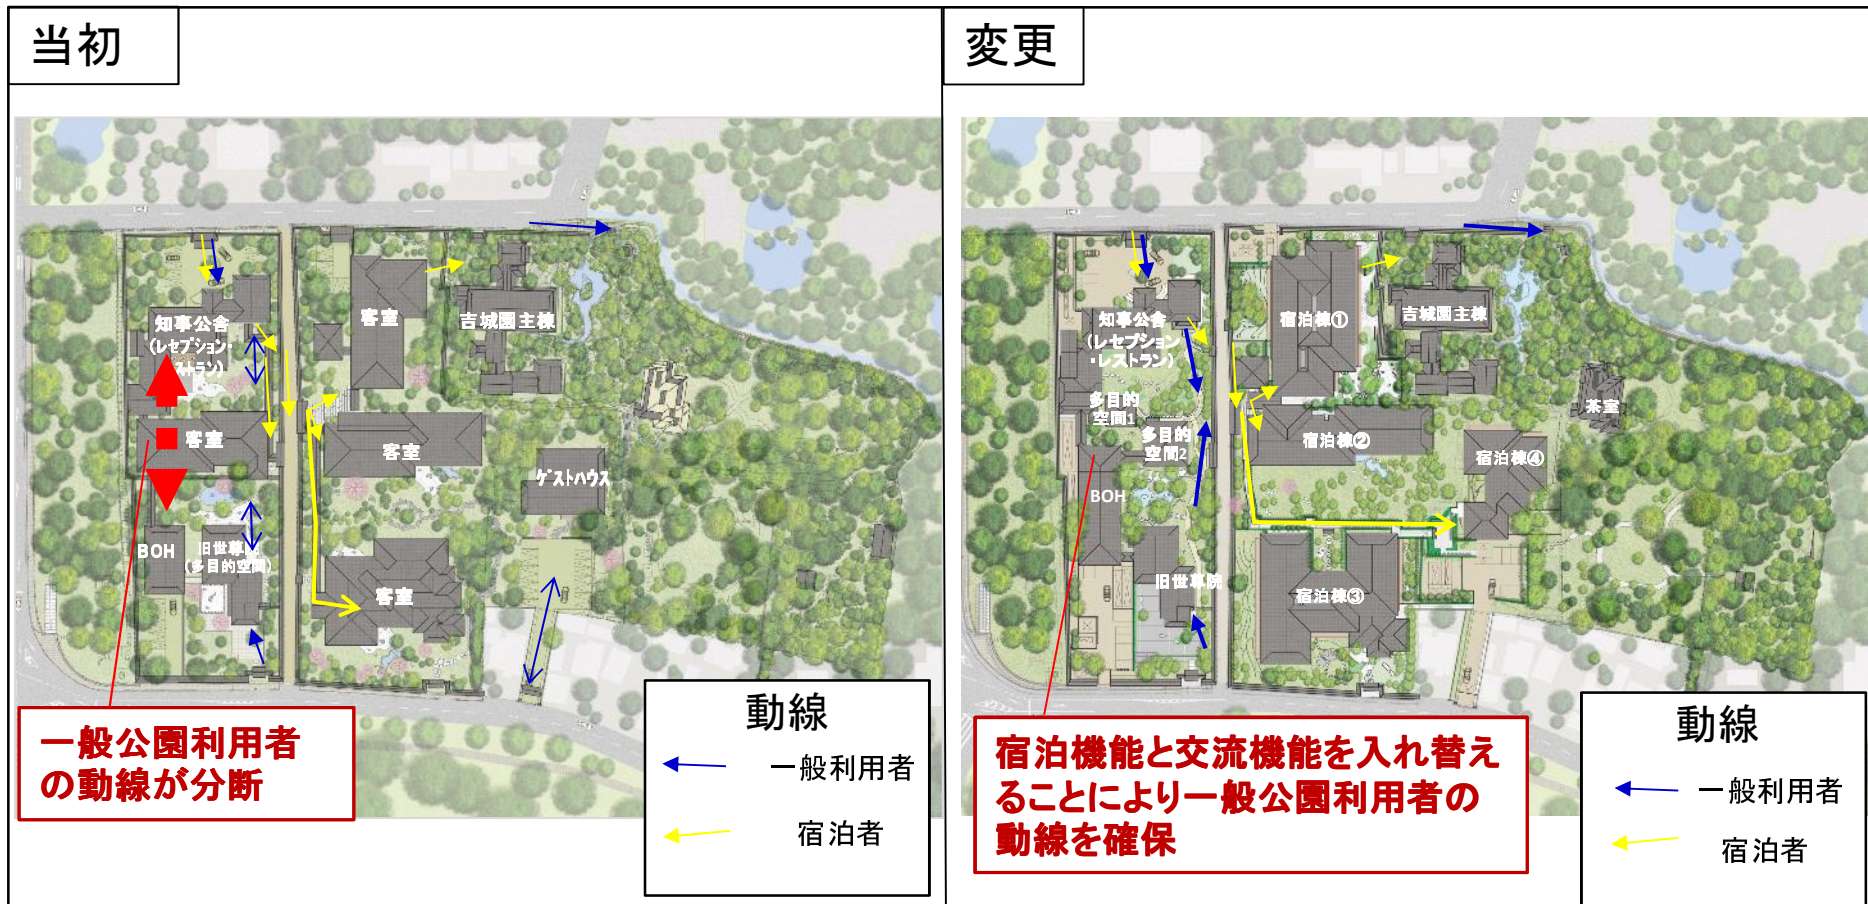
当初

知事公舎
(レセプション・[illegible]トラン)
客室
客室
吉城園主棟
客室
ゲストハウス
BOH
旧世尊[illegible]
(多目的空間)
客室

一般公園利用者の動線が分断

動線
一般利用者
宿泊者

変更

知事公舎
(レセプション・レストラン)
多目的空間1
多目的空間2
BOH
旧世尊院
宿泊棟①
吉城園主棟
宿泊棟②
茶室
宿泊棟④
宿泊棟③

宿泊機能と交流機能を入れ替えることにより一般公園利用者の動線を確保

動線
一般利用者
宿泊者